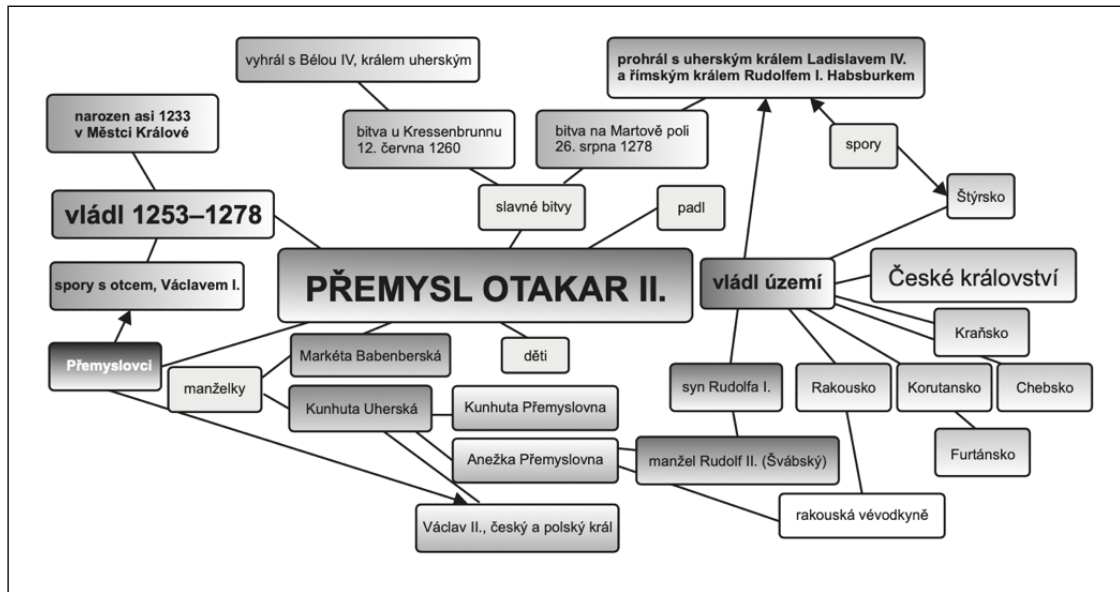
vyhrál s Bélou IV, králem uherským

prohrál s uherským králem Ladislavem IV. a římským králem Rudolfem I. Habsburkem

narozen asi 1233 v Městci Králové

bitva u Kressenbrunnu 12. června 1260

bitva na Martově poli 26. srpna 1278

spory

vládl 1253–1278

slavné bitvy

padl

Štýrsko

spory s otcem, Václavem I.

PŘEMYSL OTAKAR II.

vládl území

České království

Kraňsko

Přemyslovci

Markéta Babenberská

děti

manželky

syn Rudolfa I.

Rakousko

Korutansko

Chebsko

Kunhuta Uherská

Kunhuta Přemyslovna

Furtánsko

Anežka Přemyslovna

manžel Rudolf II. (Švábský)

Václav II., český a polský král

rakouská vévodkyně